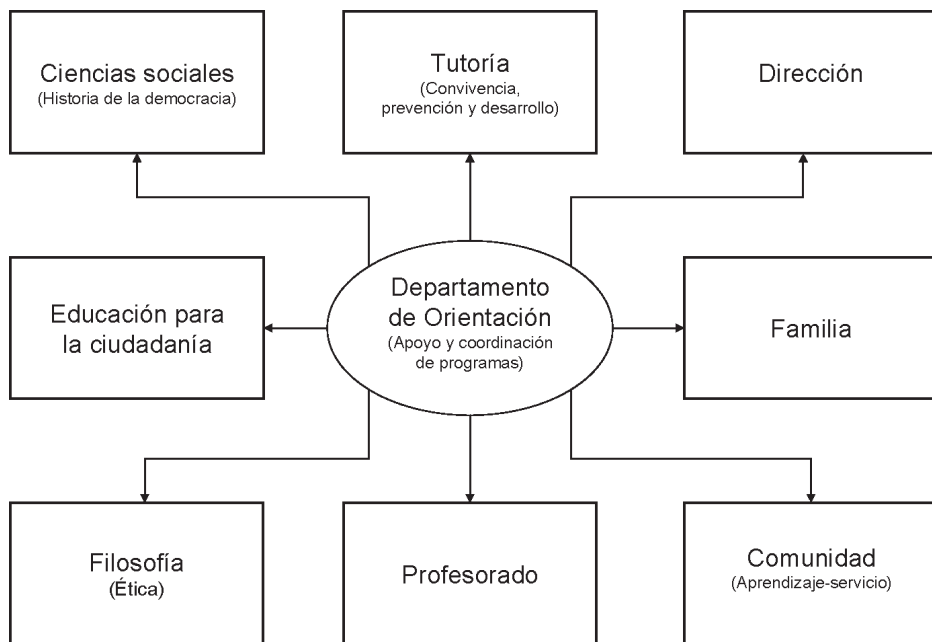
Ciencias sociales
(Historia de la democracia)

Tutoría
(Convivencia, prevención y desarrollo)

Dirección

Educación para la ciudadanía

Departamento de Orientación
(Apoyo y coordinación de programas)

Familia

Filosofía
(Ética)

Profesorado

Comunidad
(Aprendizaje-servicio)